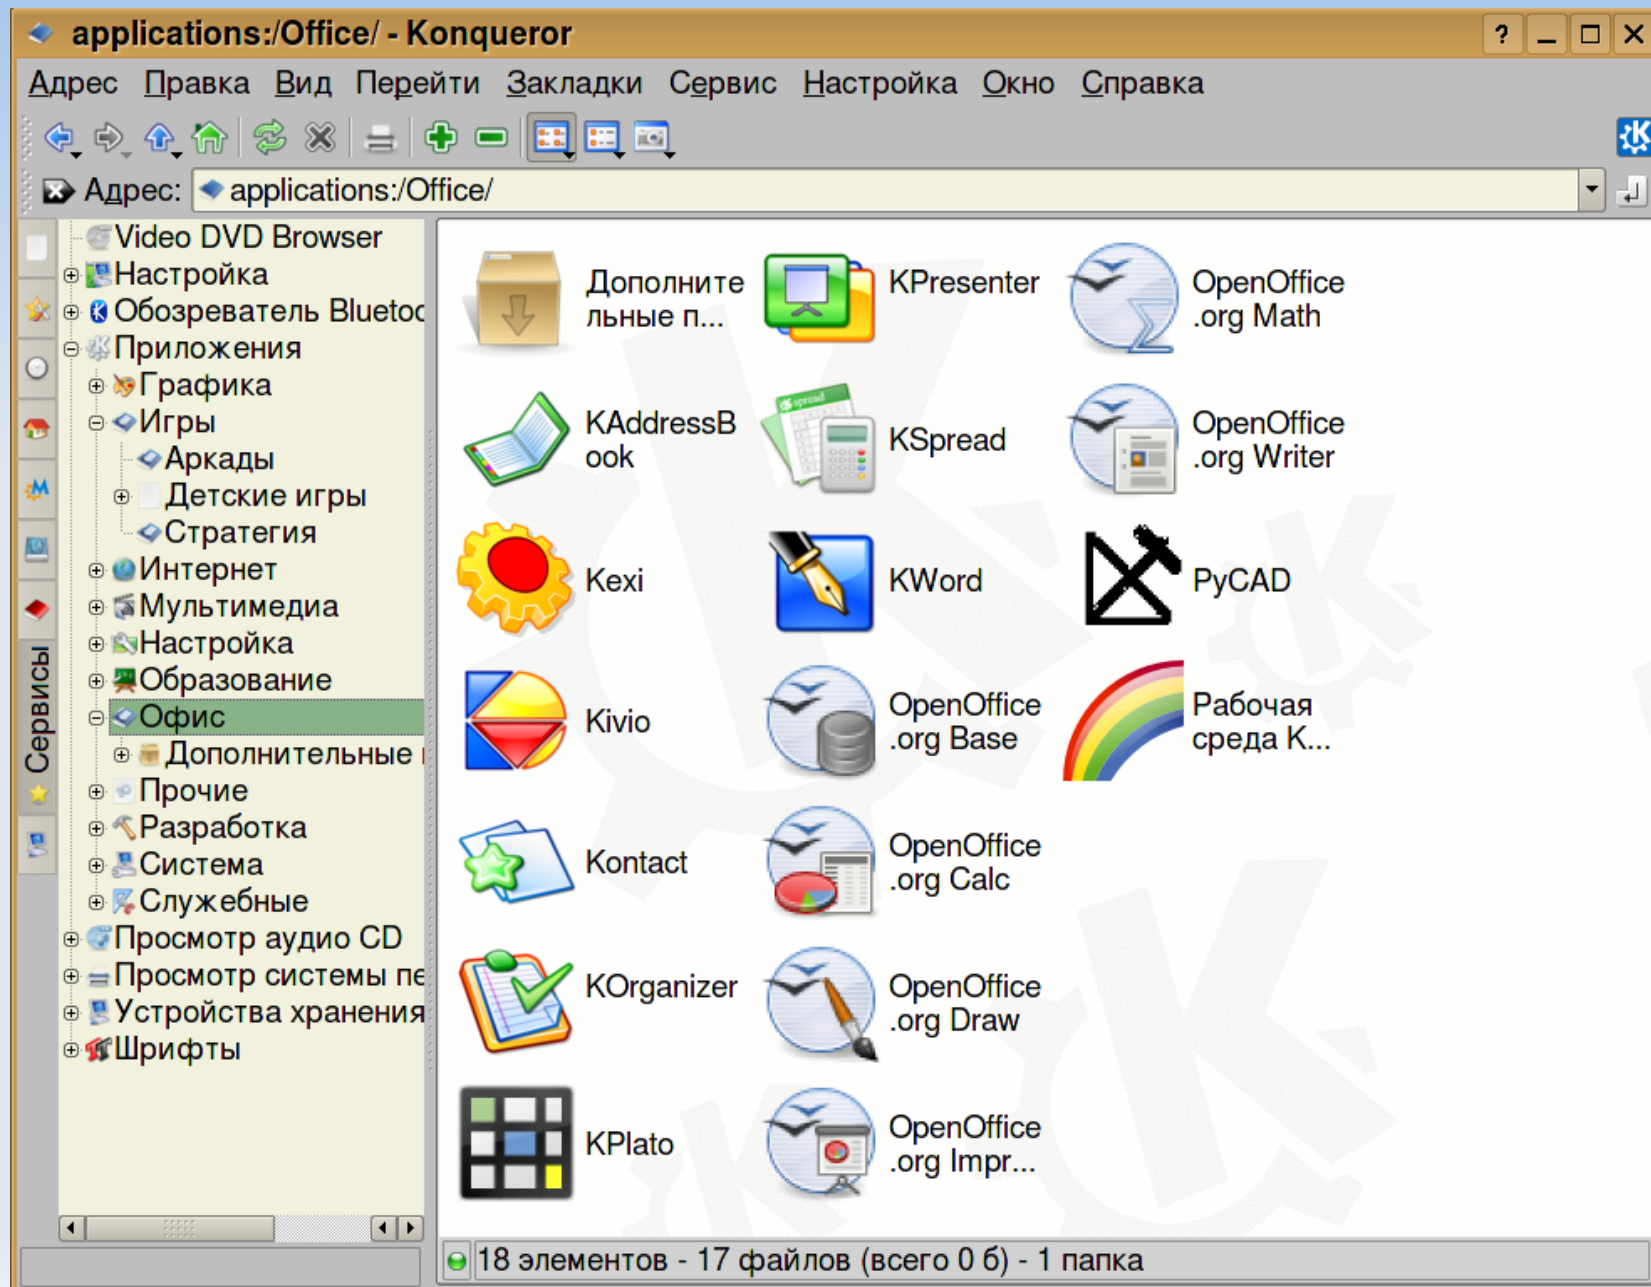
applications:/Office/ - Konqueror

? _ □ X

Адрес Правка Вид Перейти Закладки Сервис Настройка Окно Справка

Адрес: applications:/Office/

Video DVD Browser
Настройка
Обозреватель Bluetoc
Приложения
Графика
Игры
Аркады
Детские игры
Стратегия
Интернет
Мультимедиа
Настройка
Образование
Офис
Дополнительные
Прочие
Разработка
Система
Служебные
Просмотр аудио CD
Просмотр системы пе
Устройства хранения
Шрифты

Сервисы

Дополнительные п...
KPresenter
OpenOffice.org Math
KAddressBook
KSpread
OpenOffice.org Writer
Kexi
KWord
PyCAD
Kivio
OpenOffice.org Base
Рабочая среда K...
Kontact
OpenOffice.org Calc
KOrganizer
OpenOffice.org Draw
KPlato
OpenOffice.org Impr...

18 элементов - 17 файлов (всего 0 б) - 1 папка